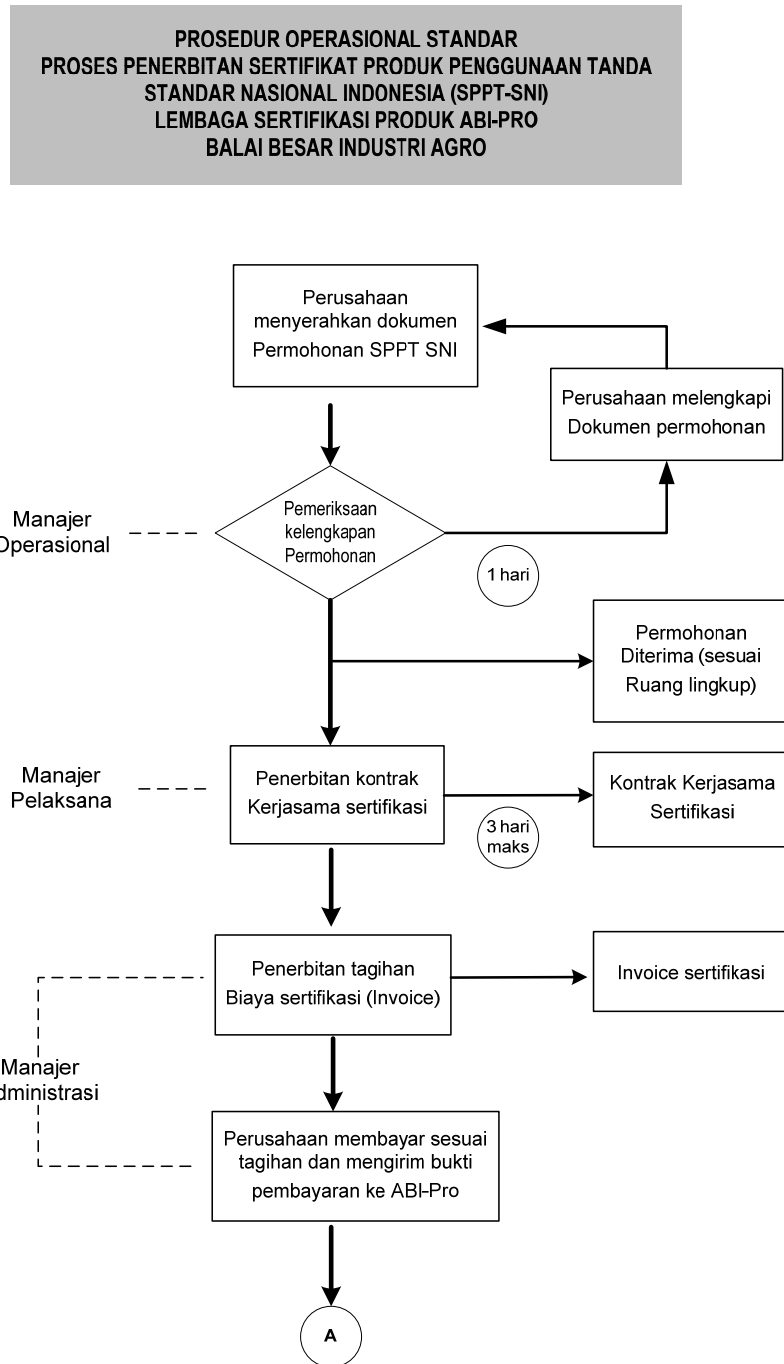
PROSEDUR OPERASIONAL STANDAR
PROSES PENERBITAN SERTIFIKAT PRODUK PENGGUNAAN TANDA STANDAR NASIONAL INDONESIA (SPPT-SNI)
LEMBAGA SERTIFIKASI PRODUK ABI-PRO
BALAI BESAR INDUSTRI AGRO

Perusahaan menyerahkan dokumen Permohonan SPPT SNI

Perusahaan melengkapi Dokumen permohonan

Manajer Operasional

Pemeriksaan kelengkapan Permohonan

1 hari

Permohonan Diterima (sesuai Ruang lingkup)

Manajer Pelaksana

Penerbitan kontrak Kerjasama sertifikasi

3 hari maks

Kontrak Kerjasama Sertifikasi

Penerbitan tagihan Biaya sertifikasi (Invoice)

Invoice sertifikasi

Manajer dministrasi

Perusahaan membayar sesuai tagihan dan mengirim bukti pembayaran ke ABI-Pro

A